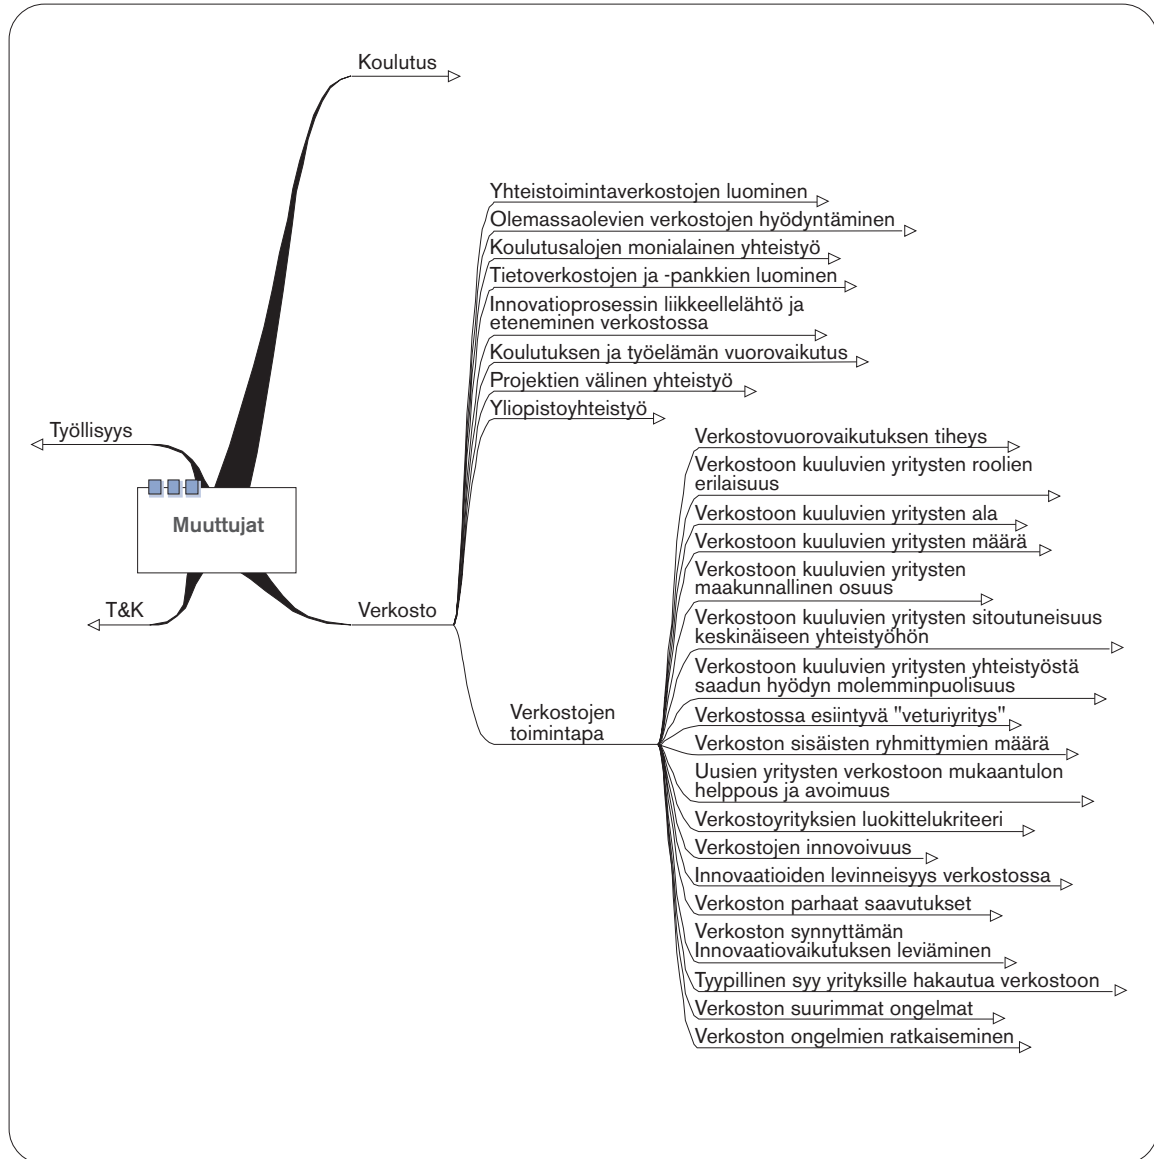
Koulutus

Yhteistoimintaverkostojen luominen
Olemassaolevien verkostojen hyödyntäminen
Koulutusalojen monialainen yhteistyö
Tietoverkostojen ja -pankkien luominen
Innovatioprosessin liikkeellelähtö ja eteneminen verkostossa
Koulutuksen ja työelämän vuorovaikutus
Projektien välinen yhteistyö
Yliopistoyhteistyö

Työllisyys

Muuttujat

T&K

Verkosto

Verkostojen toimintapa

Verkostovuorovaikutuksen tiheys
Verkostoon kuuluvien yritysten roolien erilaisuus
Verkostoon kuuluvien yritysten ala
Verkostoon kuuluvien yritysten määrä
Verkostoon kuuluvien yritysten maakunnallinen osuus
Verkostoon kuuluvien yritysten sitoutuneisuus keskinäiseen yhteistyöhön
Verkostoon kuuluvien yritysten yhteistyöstä saadun hyödyn molemminpuolisuus
Verkostossa esiintyvä "veturiyritys"
Verkoston sisäisten ryhmittymien määrä
Uusien yritysten verkostoon mukaantulon helppous ja avoimuus
Verkostoyrityksien luokittelukriteeri
Verkostojen innovoivuus
Innovaatioiden levinneisyys verkostossa
Verkoston parhaat saavutukset
Verkoston synnyttämän Innovaatiovaikutuksen leviäminen
Tyypillinen syy yrityksille hakautua verkostoon
Verkoston suurimmat ongelmat
Verkoston ongelmien ratkaiseminen